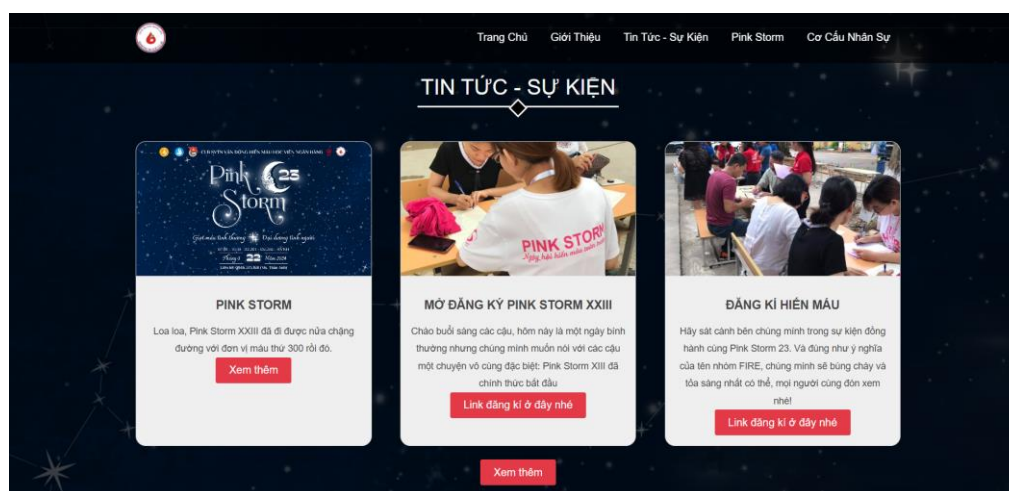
Trang Chủ   Giới Thiệu   Tin Tức - Sự Kiện   Pink Storm   Cơ Cấu Nhân Sự

TIN TỨC - SỰ KIỆN

Pink Storm 23

Giọt máu tình thương - Đại dương tình người

Tháng 3 22 Năm 2024

PINK STORM

Ngày hội hiến máu

PINK STORM

Loa loa, Pink Storm XXIII đã đi được nửa chặng đường với đơn vị máu thứ 300 rồi đó.

Xem thêm

MỞ ĐĂNG KÝ PINK STORM XXIII

Chào buổi sáng các cậu, hôm nay là một ngày bình thường nhưng chúng mình muốn nói với các cậu một chuyện vô cùng đặc biệt: Pink Storm XIII đã chính thức bắt đầu

Link đăng kí ở đây nhé

ĐĂNG KÍ HIẾN MÁU

Hãy sát cánh bên chúng mình trong sự kiện đồng hành cùng Pink Storm 23. Và đúng như ý nghĩa của tên nhóm FIRE, chúng mình sẽ bùng cháy và tỏa sáng nhất có thể, mọi người cùng đón xem nhé!

Link đăng kí ở đây nhé

Xem thêm